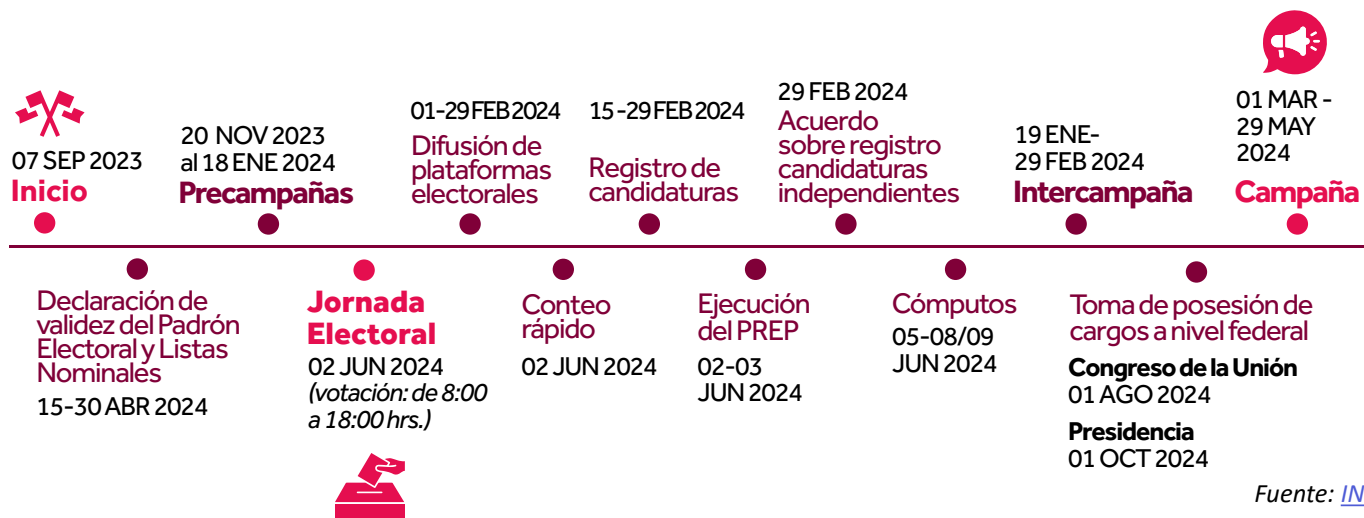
07 SEP 2023
Inicio

20 NOV 2023
al 18 ENE 2024
Precampañas

01-29 FEB 2024
Difusión de plataformas electorales

15-29 FEB 2024
Registro de candidaturas

29 FEB 2024
Acuerdo sobre registro candidaturas independientes

19 ENE-
29 FEB 2024
Intercampaña

01 MAR -
29 MAY
2024
Campaña

Declaración de validez del Padrón Electoral y Listas Nominales
15-30 ABR 2024

Jornada Electoral
02 JUN 2024
(votación: de 8:00 a 18:00 hrs.)

Conteo rápido
02 JUN 2024

Ejecución del PREP
02-03
JUN 2024

Cómputos
05-08/09
JUN 2024

Toma de posesión de cargos a nivel federal
Congreso de la Unión
01 AGO 2024
Presidencia
01 OCT 2024

Fuente: IN